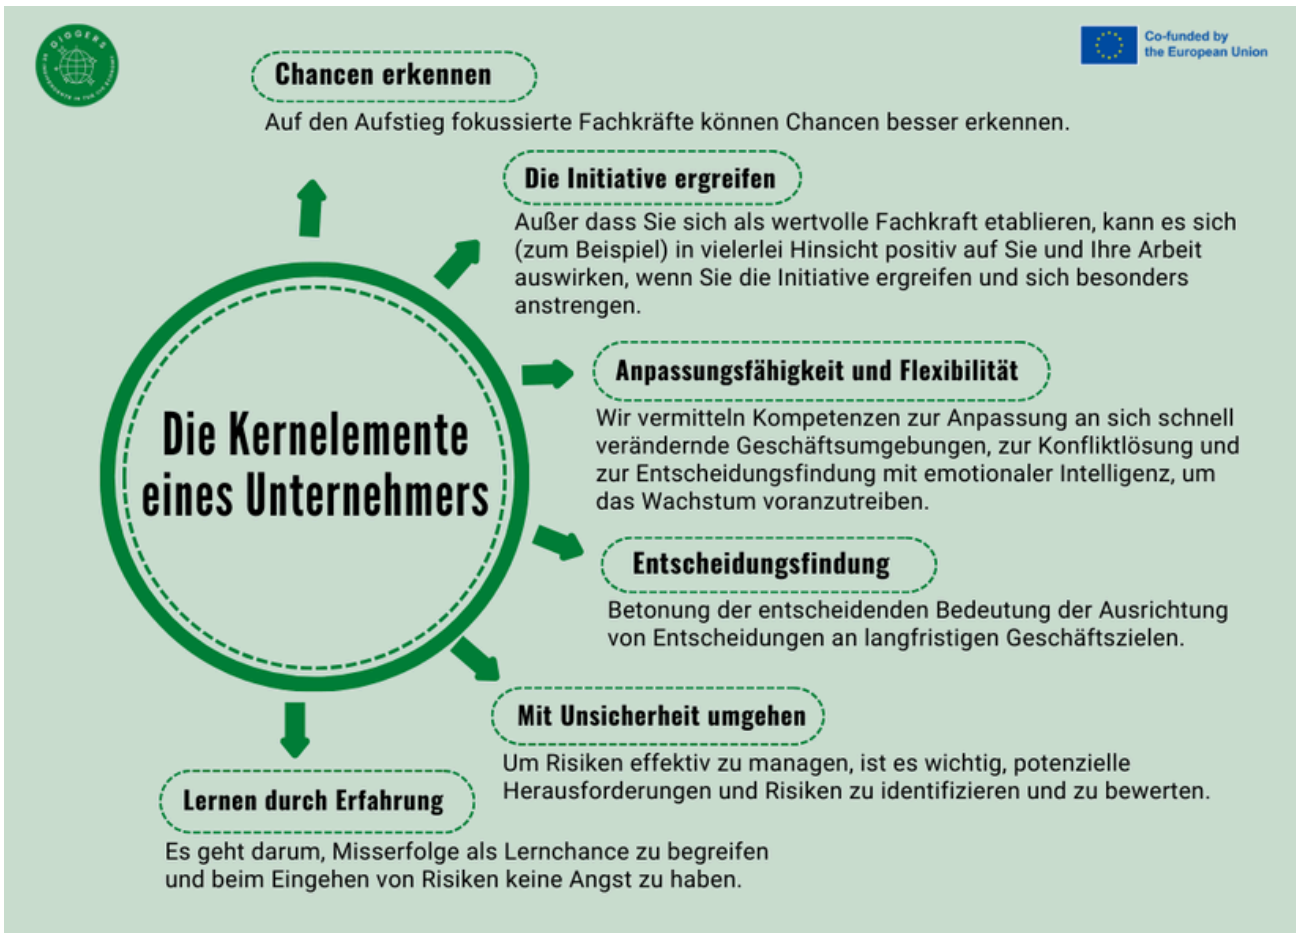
DIGGERS

Co-funded by the European Union

Chancen erkennen

Auf den Aufstieg fokussierte Fachkräfte können Chancen besser erkennen.

Die Initiative ergreifen

Außer dass Sie sich als wertvolle Fachkraft etablieren, kann es sich (zum Beispiel) in vielerlei Hinsicht positiv auf Sie und Ihre Arbeit auswirken, wenn Sie die Initiative ergreifen und sich besonders anstrengen.

Die Kernelemente eines Unternehmers

Anpassungsfähigkeit und Flexibilität

Wir vermitteln Kompetenzen zur Anpassung an sich schnell verändernde Geschäftsumgebungen, zur Konfliktlösung und zur Entscheidungsfindung mit emotionaler Intelligenz, um das Wachstum voranzutreiben.

Entscheidungsfindung

Betonung der entscheidenden Bedeutung der Ausrichtung von Entscheidungen an langfristigen Geschäftszielen.

Mit Unsicherheit umgehen

Um Risiken effektiv zu managen, ist es wichtig, potenzielle Herausforderungen und Risiken zu identifizieren und zu bewerten.

Lernen durch Erfahrung

Es geht darum, Misserfolge als Lernchance zu begreifen und beim Eingehen von Risiken keine Angst zu haben.